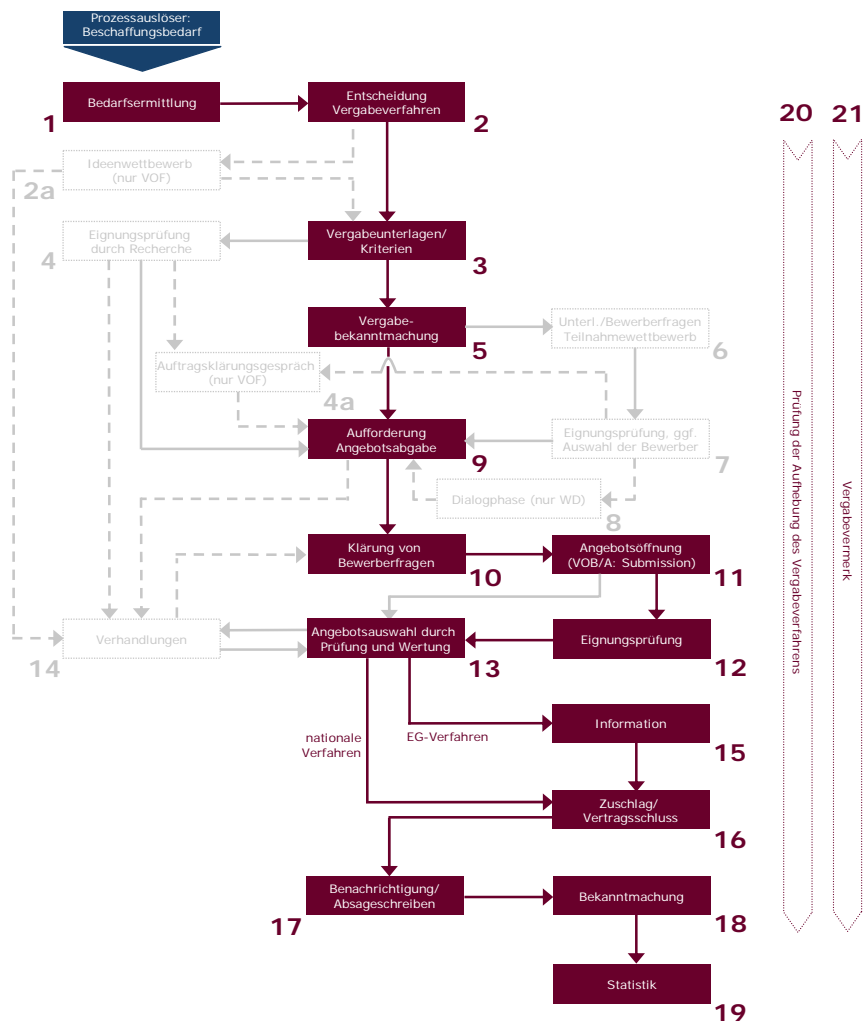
Prozessauslöser: Beschaffungsbedarf

Bedarfsermittlung
1

Entscheidung Vergabeverfahren
2

20 21

Ideenwettbewerb (nur VOF)
2a

Eignungsprüfung durch Recherche
4

Vergabeunterlagen/ Kriterien
3

Vergabebekanntmachung
5

Unterl./Bewerberfragen Teilnahmewettbewerb
6

Auftragsklärungsgespräch (nur VOF)
4a

Aufforderung Angebotsabgabe
9

Eignungsprüfung, ggf. Auswahl der Bewerber
7

Dialogphase (nur WD)
8

Klärung von Bewerberfragen
10

Angebotsöffnung (VOB/A: Submission)
11

Verhandlungen
14

Angebotsauswahl durch Prüfung und Wertung
13

Eignungsprüfung
12

nationale Verfahren

EG-Verfahren

Information
15

Zuschlag/ Vertragsschluss
16

Benachrichtigung/ Absageschreiben
17

Bekanntmachung
18

Statistik
19

Prüfung der Aufhebung des Vergabeverfahrens

Vergabevermerk